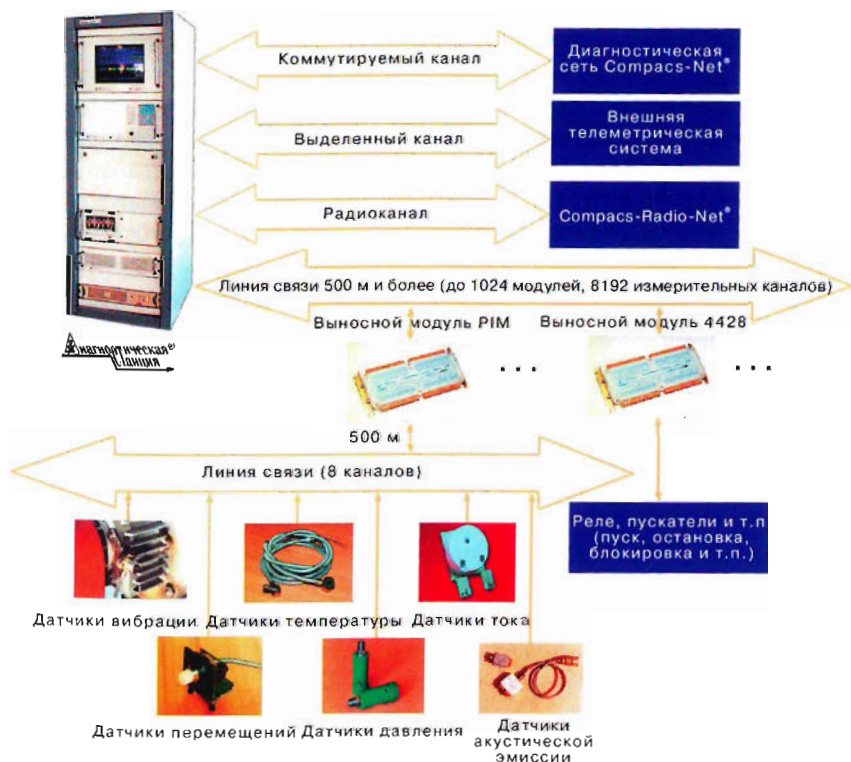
Коммутируемый канал

Диагностическая сеть Compacs-Net®

Выделенный канал

Внешняя телеметрическая система

Радиоканал

Compacs-Radio-Net®

Линия связи 500 м и более (до 1024 модулей, 8192 измерительных каналов)

Выносной модуль PIM

Выносной модуль 4428

Диагностическая станция

. . .

. . .

500 м

Линия связи (8 каналов)

Реле, пускатели и т.п (пуск, остановка, блокировка и т.п.)

Датчики вибрации

Датчики температуры

Датчики тока

Датчики перемещений

Датчики давления

Датчики акустической эмиссии